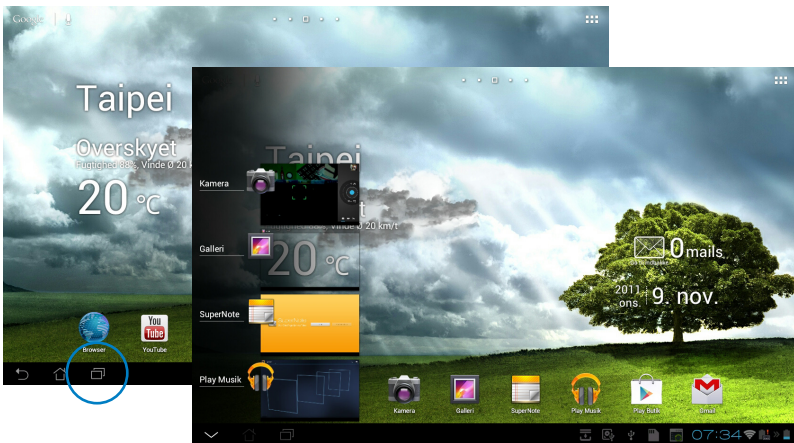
Google

Taipei

Overskyet

Fugtighed 88%, Vinde 6 20

20 ℃

Browser

YouTube

Kamera

Galleri

SuperNote

Play Musik

Taipei

20 ℃

0 mails

2011 ons. 9. nov.

Kamera

Galleri

SuperNote

Play Musik

Play Butik

Gmail

07:34